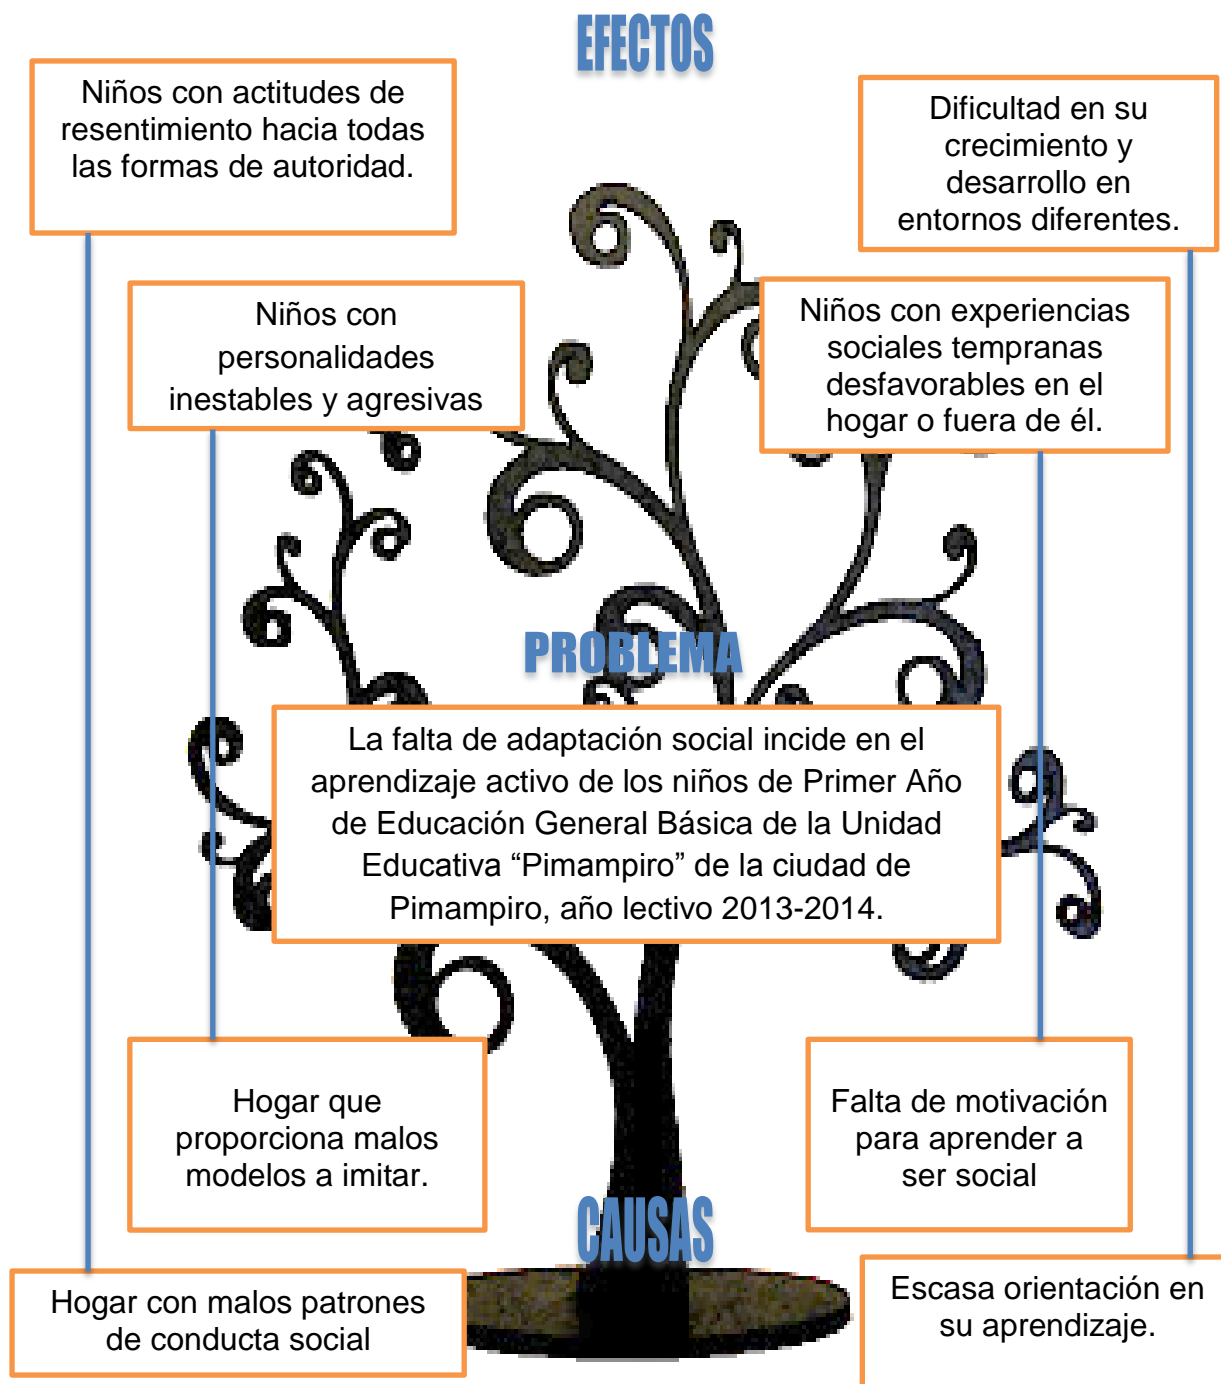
EFECTOS

Niños con actitudes de resentimiento hacia todas las formas de autoridad.

Dificultad en su crecimiento y desarrollo en entornos diferentes.

Niños con personalidades inestables y agresivas

Niños con experiencias sociales tempranas desfavorables en el hogar o fuera de él.

PROBLEMA

La falta de adaptación social incide en el aprendizaje activo de los niños de Primer Año de Educación General Básica de la Unidad Educativa “Pimampiro” de la ciudad de Pimampiro, año lectivo 2013-2014.

Hogar que proporciona malos modelos a imitar.

Falta de motivación para aprender a ser social

CAUSAS

Hogar con malos patrones de conducta social

Escasa orientación en su aprendizaje.